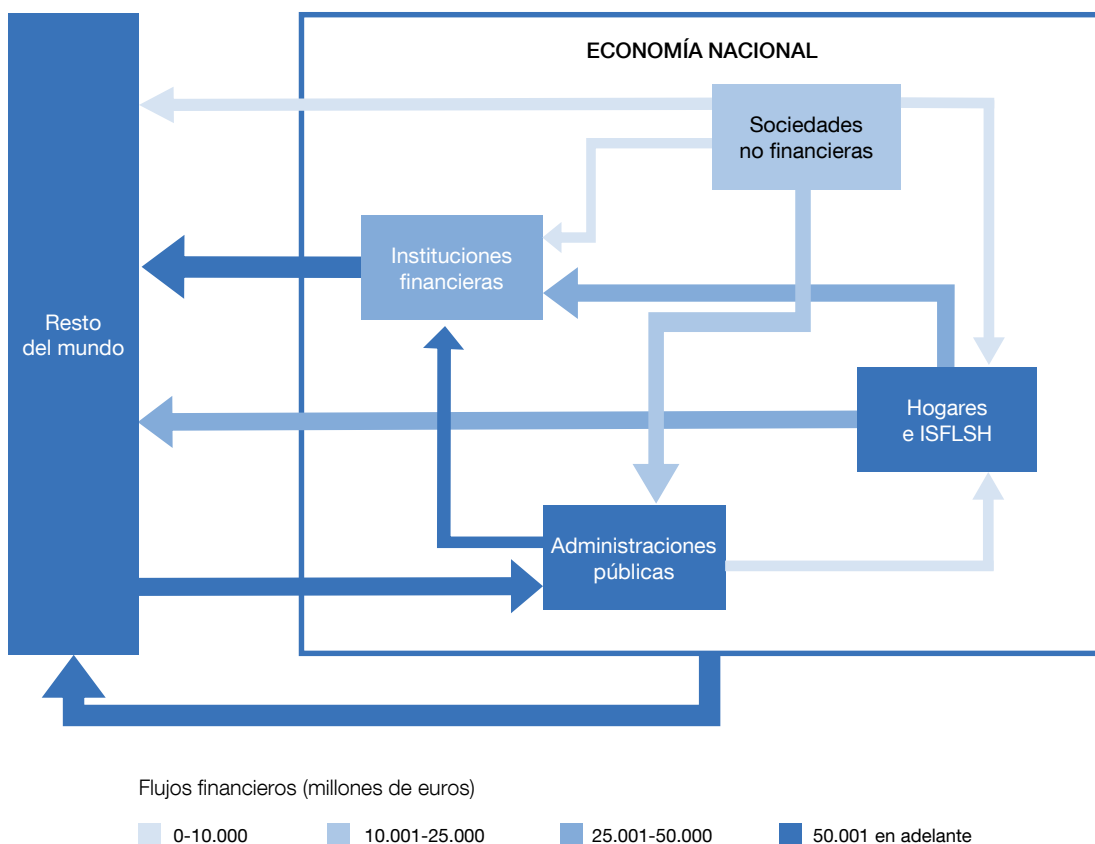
ECONOMÍA NACIONAL

Sociedades no financieras

Instituciones financieras

Resto del mundo

Hogares e ISFLSH

Administraciones públicas

Flujos financieros (millones de euros)

0-10.000

10.001-25.000

25.001-50.000

50.001 en adelante